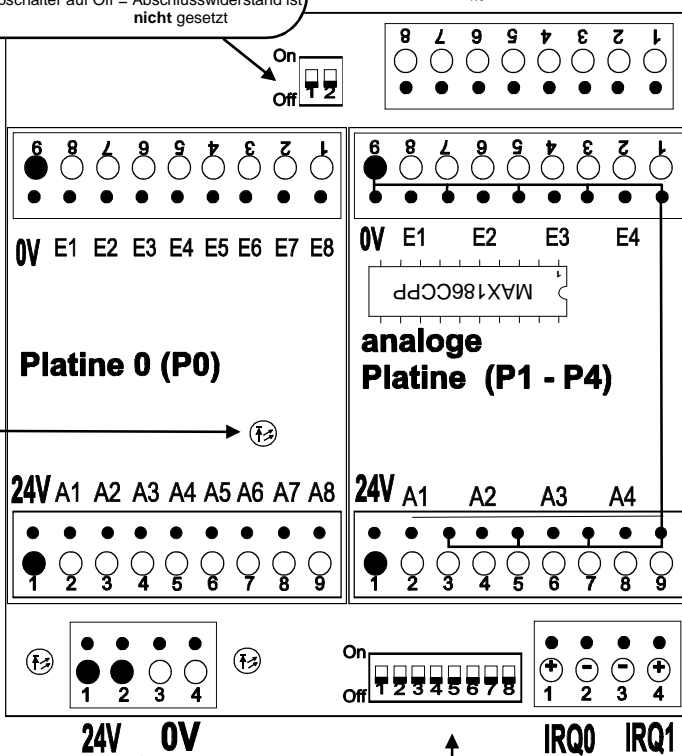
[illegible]schalter auf Off = Abschlusswiderstand ist **nicht** gesetzt

On
Off
1 2

8 7 6 5 4 3 2 1

9 8 7 6 5 4 3 2 1

0V E1 E2 E3 E4 E5 E6 E7 E8

Platine 0 (P0)

24V A1 A2 A3 A4 A5 A6 A7 A8

1 2 3 4 5 6 7 8 9

9 8 7 6 5 4 3 2 1

0V E1 E2 E3 E4

MAX186CPP

analoge Platine (P1 - P4)

24V A1 A2 A3 A4

1 2 3 4 5 6 7 8 9

1 2 3 4

24V 0V

On
Off
1 2 3 4 5 6 7 8

1 2 3 4

IRQ0 IRQ1